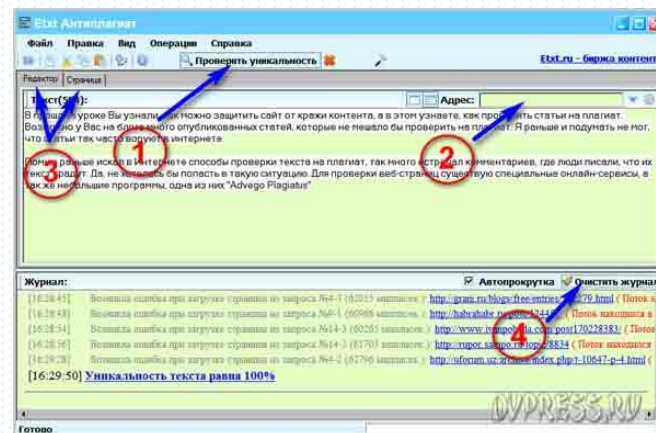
Etxt Антиплагиат

Файл Правка Вид Операции Справка

Проверить уникальность

Etxt.ru - биржа контент

Редактор Страница

Текст(5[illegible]):

Адрес:

В прошлом уроке Вы узнали, как можно защитить сайт от кражи контента, а в этом узнаете, как проверить статьи на плагиат. Возможно у Вас на блоге много опубликованных статей, которые не мешало бы проверить на плагиат. Я раньше и подумать не мог, что статьи так часто воруются в интернете.

Помню раньше искал в Интернете способы проверки текста на плагиат, так много встречал комментариев, где люди писали, что их текст крадут. Да, не хотелось бы попасть в такую ситуацию. Для проверки веб-страниц существую специальные онлайн-сервисы, а так же небольшие программы, одна из них "Advego Plagiatus"

1

2

3

4

Журнал:

Автопрокрутка

Очистить журнал

[16:28:45] Возникла ошибка при загрузке страницы из запроса №4-3 (62015 шинглов.): http://prnzs.ru/blogs/free-entries/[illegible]79.html ( Поток на

[16:28:48] Возникла ошибка при загрузке страницы из запроса №9-1 (60986 шинглов.): http://habrahabr.ru/post/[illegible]44/ ( Поток находится в

[16:28:54] Возникла ошибка при загрузке страницы из запроса №4-3 (60205 шинглов.): http://www.ivanpobeda.com/post170228383/ ( Поток на

[16:28:56] Возникла ошибка при загрузке страницы из запроса №4-3 (61705 шинглов.): http://rupor.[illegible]/topic/8834 ( Поток находится в

[16:29:28] Возникла ошибка при загрузке страницы из запроса №4-2 (60796 шинглов.): http://uforum.uz/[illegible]index.php?t-10647-p-4.html (

[16:29:50] Уникальность текста равна 100%

Готово

DVPRESS.RU